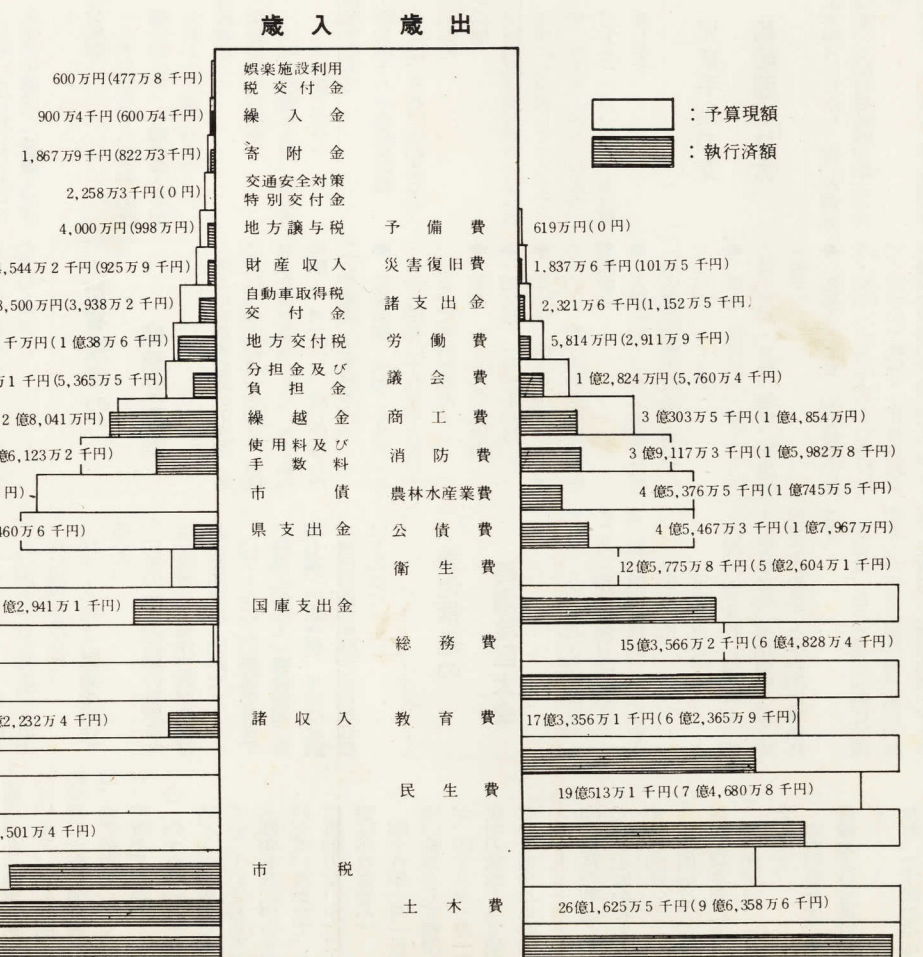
歳入　歳出

：予算現額
：執行済額

600万円(477万8千円)　娯楽施設利用税交付金
900万4千円(600万4千円)　繰入金
1,867万9千円(822万3千円)　寄附金
2,258万3千円(0円)　交通安全対策特別交付金
4,000万円(998万円)　地方譲与税
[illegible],544万2千円(925万9千円)　財産収入
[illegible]3,500万円(3,938万2千円)　自動車取得税交付金
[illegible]千万円(1億38万6千円)　地方交付税
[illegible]万1千円(5,365万5千円)　分担金及び負担金
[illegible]2億8,041万円)　繰越金
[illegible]6,123万2千円)　使用料及び手数料
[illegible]円)　市債
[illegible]460万6千円)　県支出金
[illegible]億2,941万1千円)　国庫支出金
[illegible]2,232万4千円)　諸収入
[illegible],501万4千円)
市税

予備費　619万円(0円)
災害復旧費　1,837万6千円(101万5千円)
諸支出金　2,321万6千円(1,152万5千円)
労働費　5,814万円(2,911万9千円)
議会費　1億2,824万円(5,760万4千円)
商工費　3億303万5千円(1億4,854万円)
消防費　3億9,117万3千円(1億5,982万8千円)
農林水産業費　4億5,376万5千円(1億745万5千円)
公債費　4億5,467万3千円(1億7,967万円)
衛生費　12億5,775万8千円(5億2,604万1千円)
総務費　15億3,566万2千円(6億4,828万4千円)
教育費　17億3,356万1千円(6億2,365万9千円)
民生費　19億513万1千円(7億4,680万8千円)
土木費　26億1,625万5千円(9億6,358万6千円)